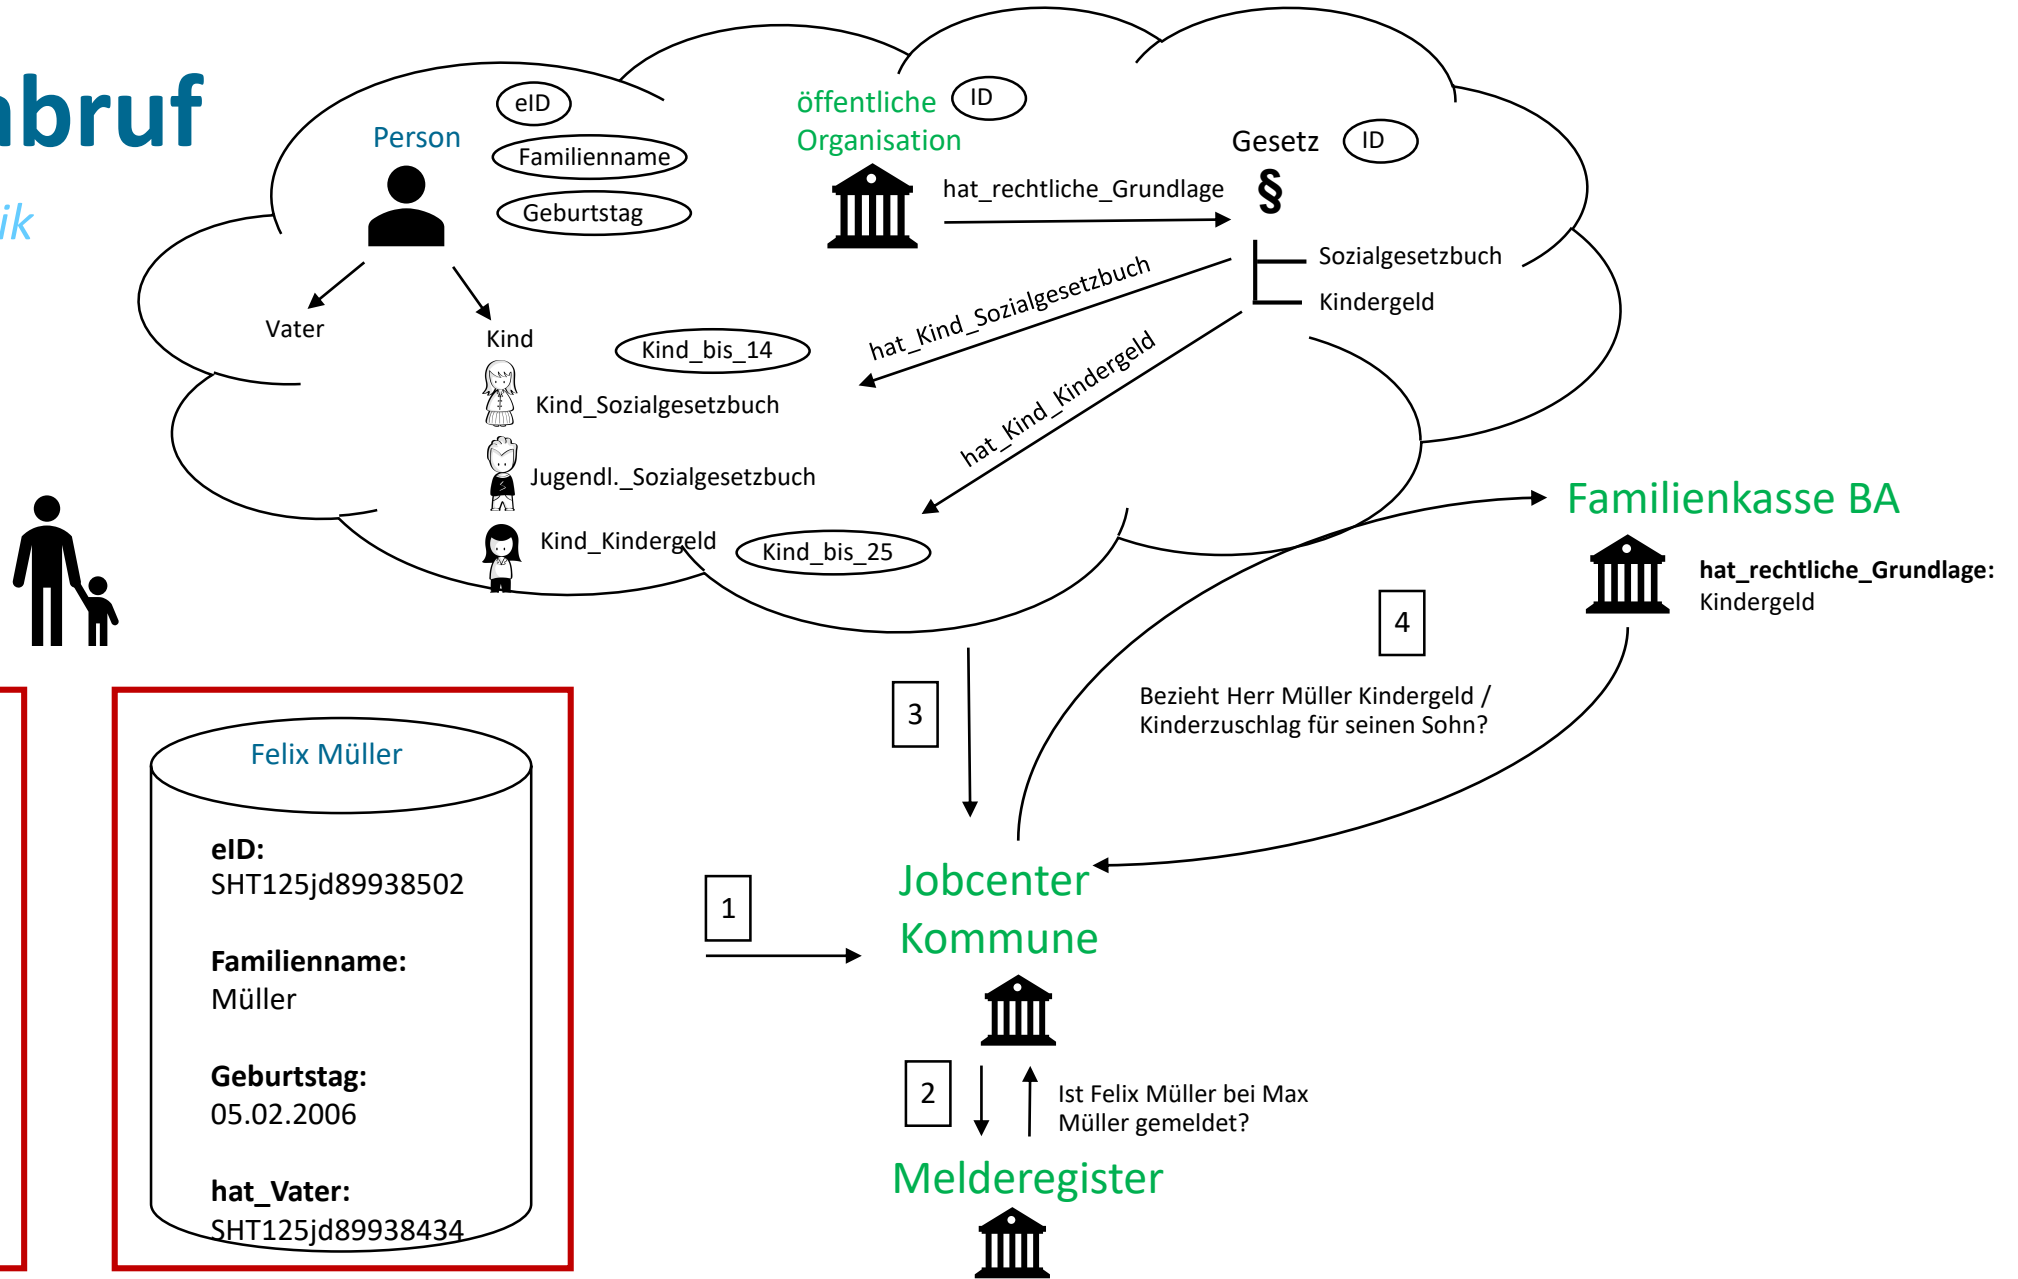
bruf

ik

Person
eID
Familienname
Geburtstag

Vater
Kind
Kind_bis_14
Kind_Sozialgesetzbuch
Jugendl._Sozialgesetzbuch
Kind_Kindergeld
Kind_bis_25

öffentliche Organisation
ID
hat_rechtliche_Grundlage

Gesetz
ID
§
Sozialgesetzbuch
Kindergeld

hat_Kind_Sozialgesetzbuch
hat_Kind_Kindergeld

Familienkasse BA
hat_rechtliche_Grundlage:
Kindergeld

4
Bezieht Herr Müller Kindergeld / Kinderzuschlag für seinen Sohn?

3

Felix Müller
eID:
SHT125jd89938502

Familienname:
Müller

Geburtstag:
05.02.2006

hat_Vater:
SHT125jd89938434

1

Jobcenter
Kommune

2
Ist Felix Müller bei Max Müller gemeldet?

Melderegister